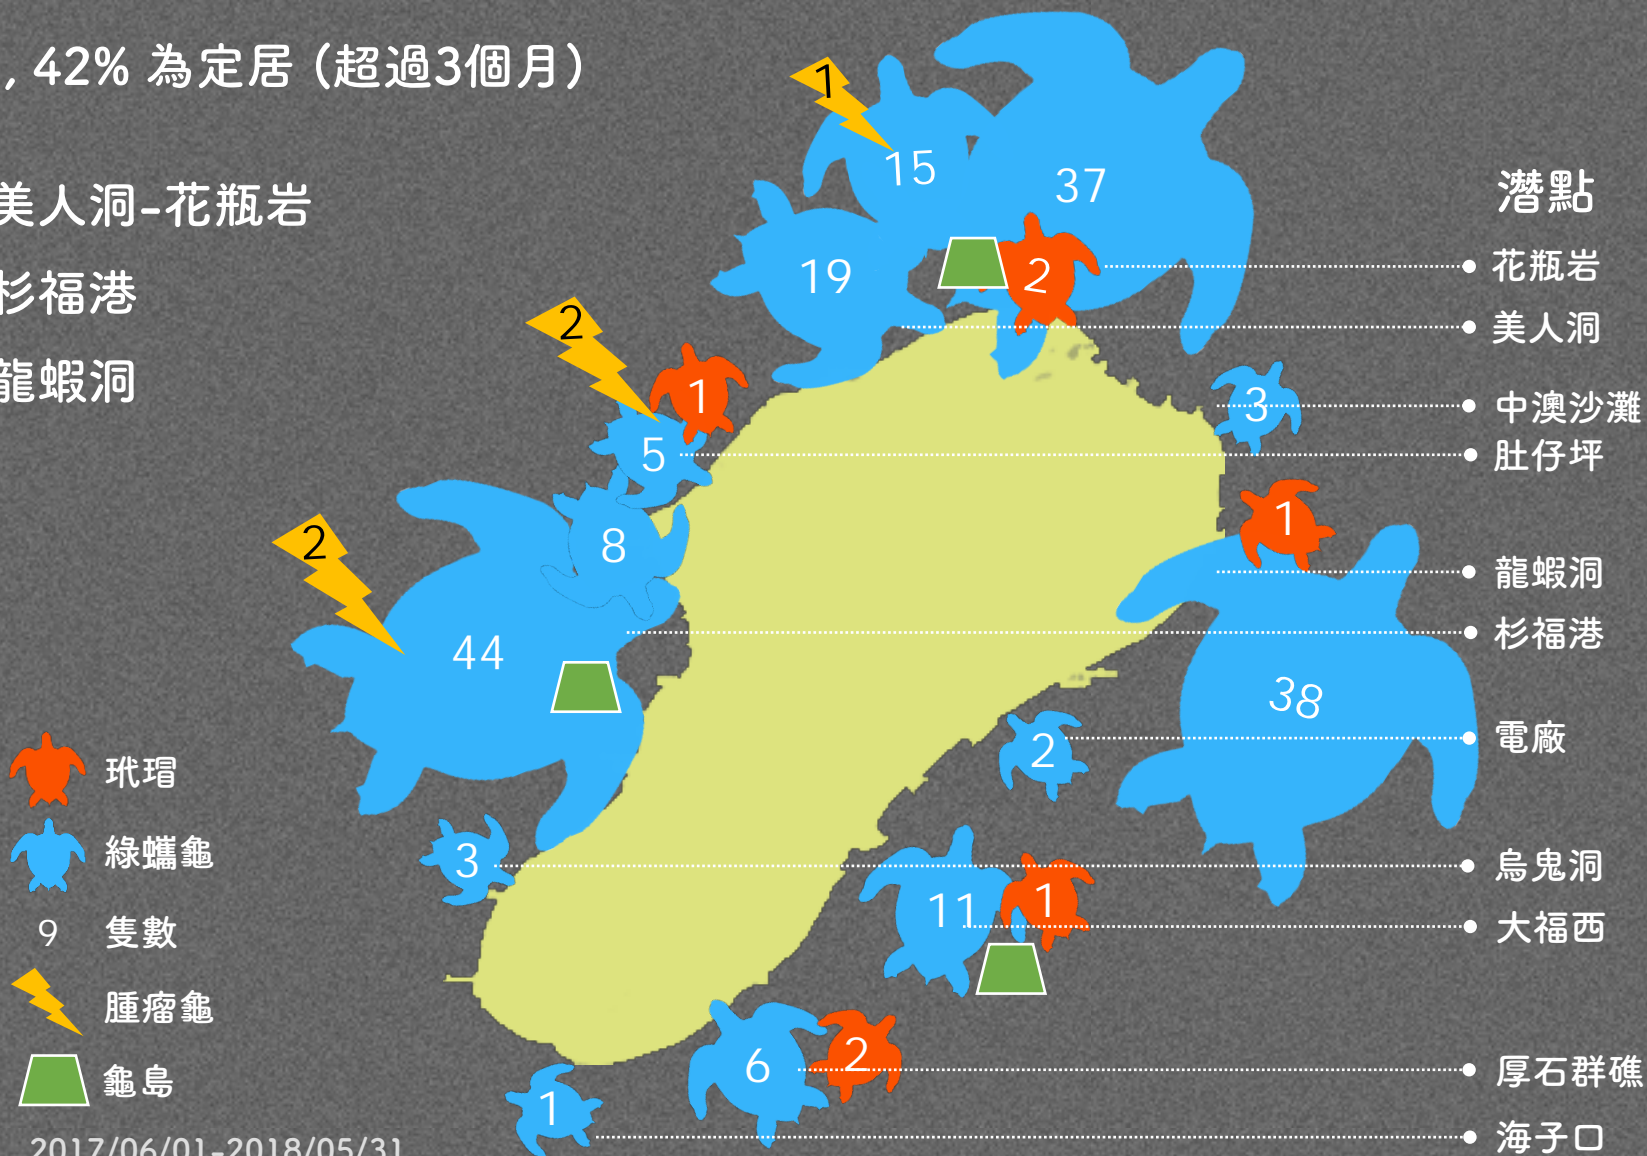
, 42% 為定居 (超過3個月)

美人洞-花瓶岩
杉福港
龍蝦洞

1
15
37
19
2
2
1
5
8
2
44
3
1
38
2
3
11
1
6
2
1

潛點
花瓶岩
美人洞
中澳沙灘
肚仔坪
龍蝦洞
杉福港
電廠
烏鬼洞
大福西
厚石群礁
海子口

玳瑁
綠蠵龜
9 隻數
腫瘤龜
龜島

2017/06/01-2018/05/31